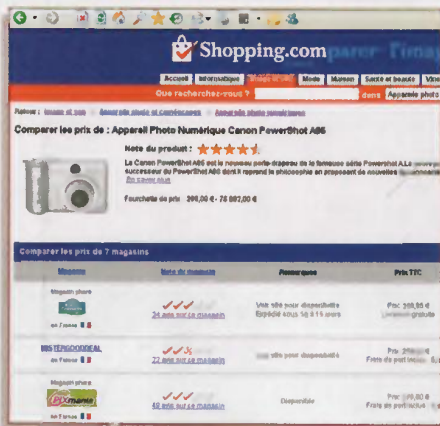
Shopping.com

Accueil | Informatique | Image et son | Mode | Maison | Santé et beauté | Vins

Que recherchez-vous ? dans Appareils photo

Retour : Image et son > Appareils photo et caméscopes > Appareils photo numériques

Comparer les prix de : Appareil Photo Numérique Canon PowerShot A85

Note du produit :

Le Canon PowerShot A85 est le nouveau porte-drapeau de la fameuse série Powershot A.Le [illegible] successeur du PowerShot A80 dont il reprend la philosophie en proposant de nouvelles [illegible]
En savoir plus

Fourchette de prix : 208,00 € - 78 882,00 €

Comparer les prix de 7 magasins

| Magasin | Note du magasin | Remarques | Prix TTC |
|---|---|---|---|
| Magasin phare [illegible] en France | 24 avis sur ce magasin | Voir site pour disponibilité Expédié sous 48 à 72 heures | Prix : 209,90 € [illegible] gratuite |
| MISTERGOODDEAL en France | 22 avis sur ce magasin | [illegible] site pour disponibilité | Prix : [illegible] Frais de port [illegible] |
| Magasin phare Pixmania en France | 40 avis sur ce magasin | Disponible | Prix : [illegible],00 € Frais de port inclus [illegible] |